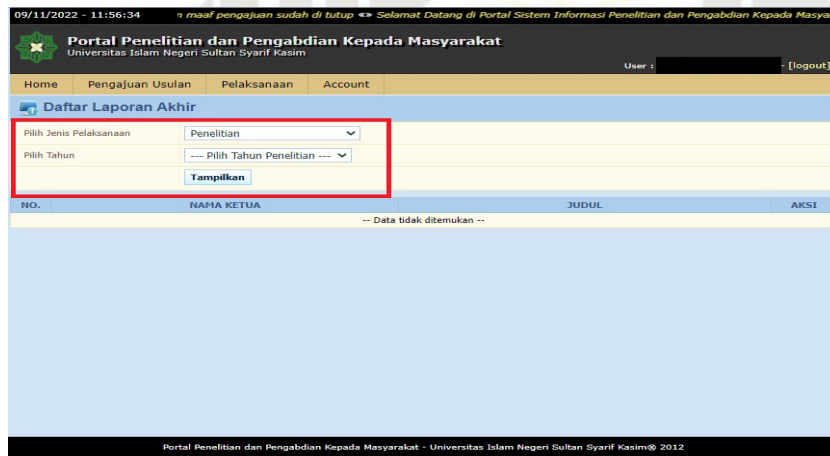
09/11/2022 - 11:56:34 n maaf pengajuan sudah di tutup <> Selamat Datang di Portal Sistem Informasi Penelitian dan Pengabdian Kepada Masya

Portal Penelitian dan Pengabdian Kepada Masyarakat
Universitas Islam Negeri Sultan Syarif Kasim

User : - [logout]

Home | Pengajuan Usulan | Pelaksanaan | Account

Daftar Laporan Akhir

Pilih Jenis Pelaksanaan: Penelitian
Pilih Tahun: --- Pilih Tahun Penelitian ---
Tampilkan

| NO. | NAMA KETUA | JUDUL | AKSI |
|---|---|---|---|
| -- Data tidak ditemukan -- | | | |

Portal Penelitian dan Pengabdian Kepada Masyarakat - Universitas Islam Negeri Sultan Syarif Kasim® 2012